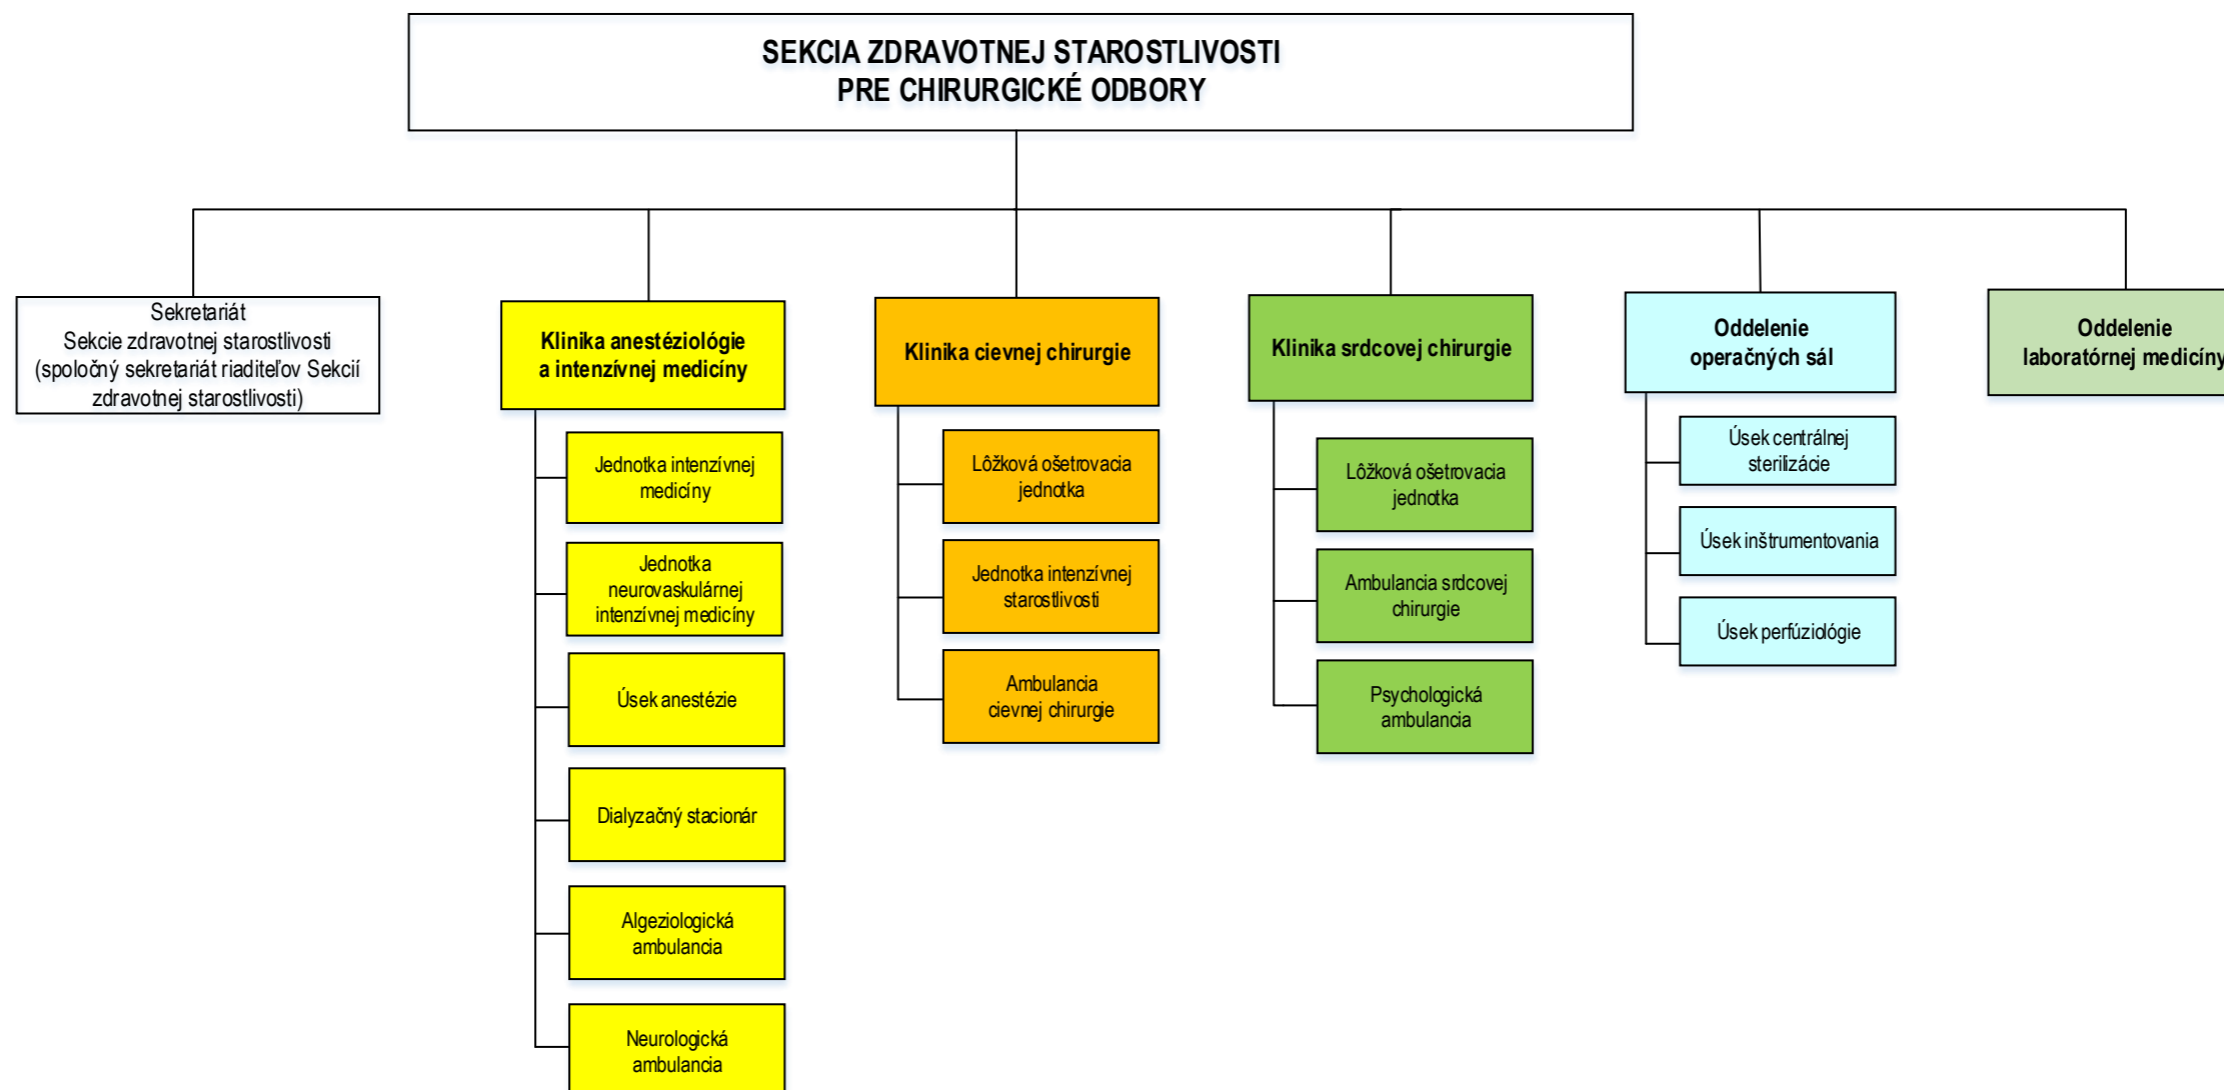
SEKCIA ZDRAVOTNEJ STAROSTLIVOSTI
PRE CHIRURGICKÉ ODBORY

Sekretariát
Sekcie zdravotnej starostlivosti
(spoločný sekretariát riaditeľov Sekcií zdravotnej starostlivosti)

Klinika anestéziológie a intenzívnej medicíny

Jednotka intenzívnej medicíny

Jednotka neurovaskulárnej intenzívnej medicíny

Úsek anestézie

Dialyzačný stacionár

Algeziologická ambulancia

Neurologická ambulancia

Klinika cievnej chirurgie

Lôžková ošetrovacia jednotka

Jednotka intenzívnej starostlivosti

Ambulancia cievnej chirurgie

Klinika srdcovej chirurgie

Lôžková ošetrovacia jednotka

Ambulancia srdcovej chirurgie

Psychologická ambulancia

Oddelenie operačných sál

Úsek centrálnej sterilizácie

Úsek inštrumentovania

Úsek perfúziológie

Oddelenie laboratórnej medicíny